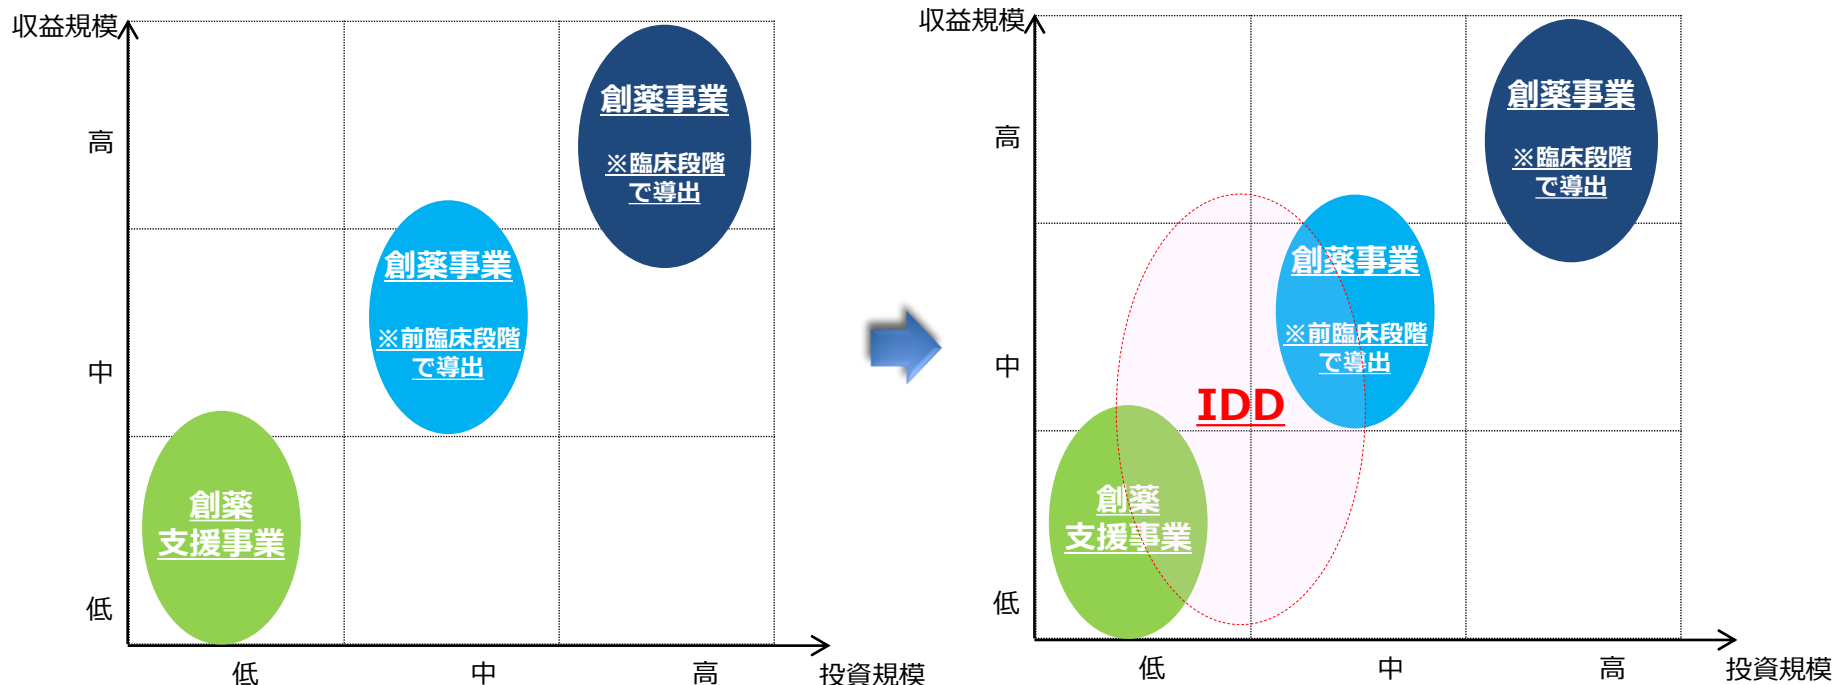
収益規模

高

中

低

創薬事業

※臨床段階で導出

創薬事業

※前臨床段階で導出

創薬支援事業

低

中

高

投資規模

収益規模

高

中

低

創薬事業

※臨床段階で導出

創薬事業

※前臨床段階で導出

IDD

創薬支援事業

低

中

高

投資規模